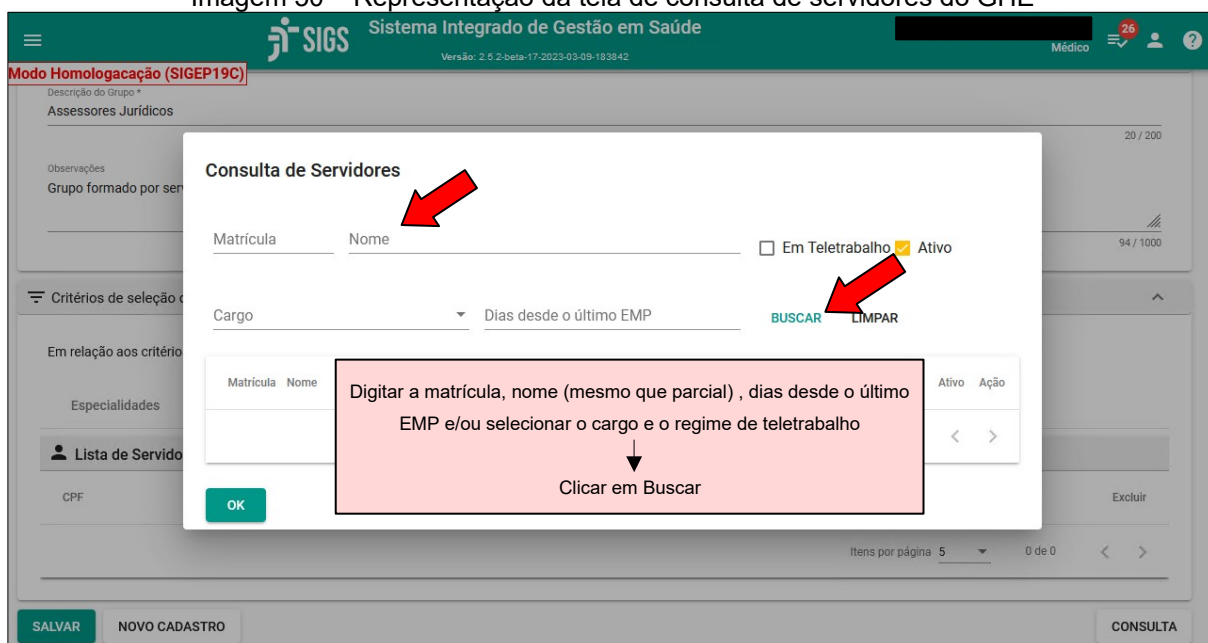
Imagem 30 – Representação da tela de consulta de servidores do GHE

SIGS Sistema Integrado de Gestão em Saúde
Versão: 2.5.2-beta-17-2023-03-09-183842

Médico 26

Modo Homologacação (SIGEP19C)

Descrição do Grupo *
Assessores Jurídicos
20 / 200

Observações
Grupo formado por ser
94 / 1000

Critérios de seleção c

Em relação aos critério

Especialidades

Lista de Servido

CPF

Excluir

Itens por página 5 0 de 0

Consulta de Servidores

Matrícula Nome

Em Teletrabalho Ativo

Cargo Dias desde o último EMP

BUSCAR LIMPAR

Matrícula Nome Ativo Ação

OK

Digitar a matrícula, nome (mesmo que parcial) , dias desde o último EMP e/ou selecionar o cargo e o regime de teletrabalho

Clicar em Buscar

SALVAR NOVO CADASTRO CONSULTA